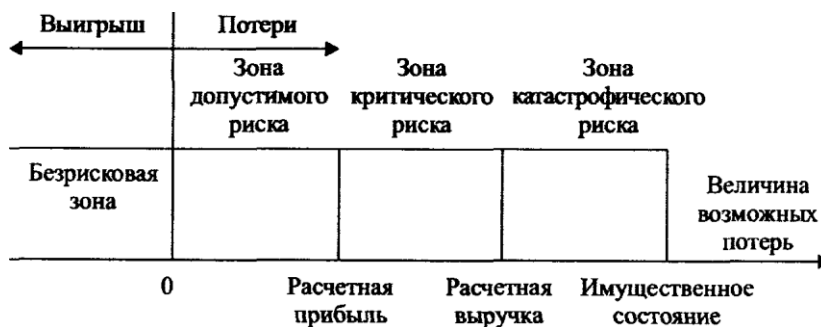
Выигрыш

Потери

Зона допустимого риска

Зона критического риска

Зона катастрофического риска

Безрисковая зона

Величина возможных потерь

0

Расчетная прибыль

Расчетная выручка

Имущественное состояние